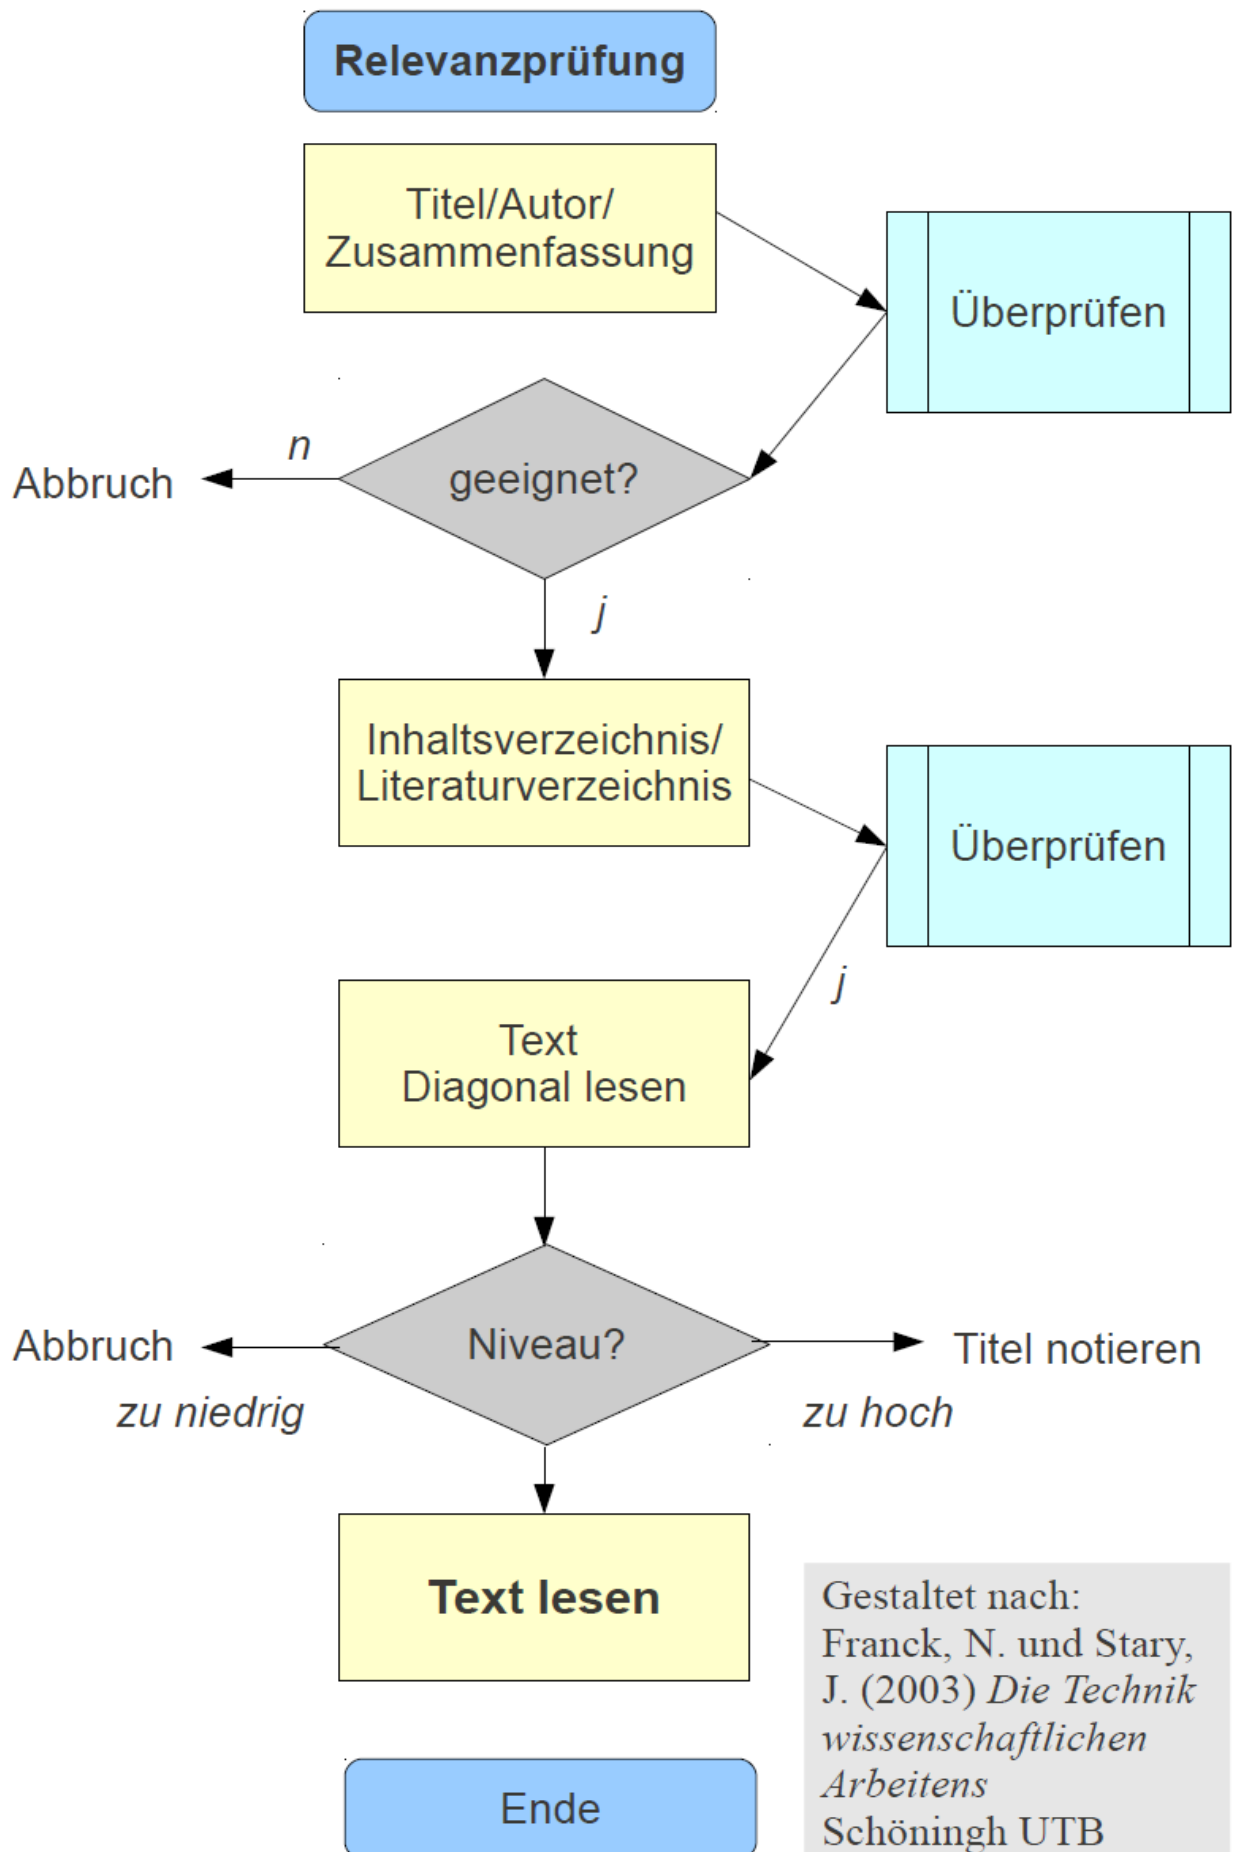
Relevanzprüfung

Titel/Autor/ Zusammenfassung

Überprüfen

Abbruch

n

geeignet?

j

Inhaltsverzeichnis/ Literaturverzeichnis

Überprüfen

j

Text Diagonal lesen

Abbruch

Niveau?

Titel notieren

zu niedrig

zu hoch

Text lesen

Gestaltet nach: Franck, N. und Stary, J. (2003) *Die Technik wissenschaftlichen Arbeitens* Schöningh UTB

Ende